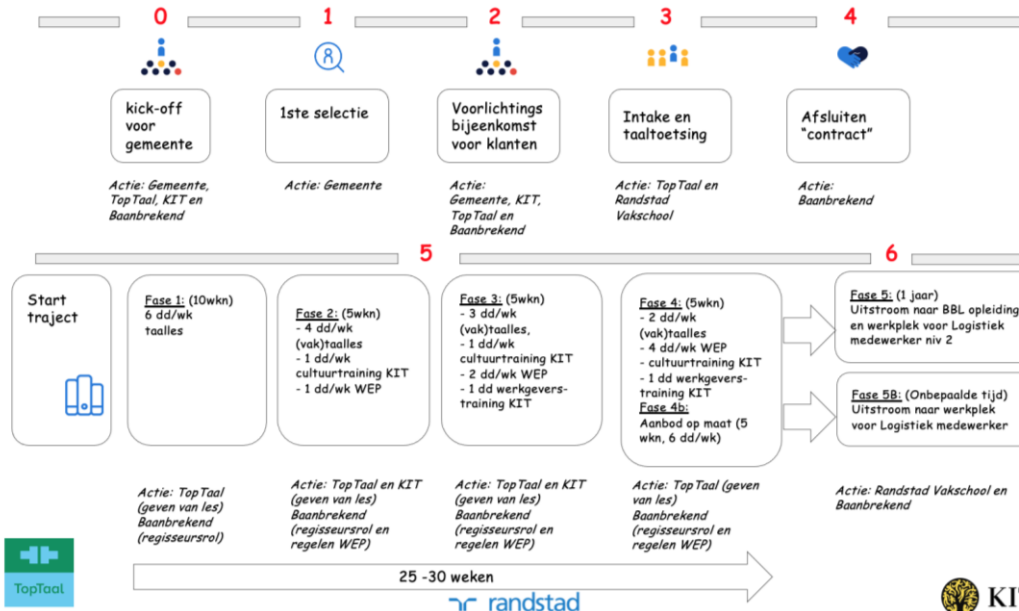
0

1

2

3

4

kick-off voor gemeente

Actie: Gemeente, TopTaal, KIT en Baanbrekend

1ste selectie

Actie: Gemeente

Voorlichtings bijeenkomst voor klanten

Actie: Gemeente, KIT, TopTaal en Baanbrekend

Intake en taaltoetsing

Actie: TopTaal en Randstad Vakschool

Afsluiten "contract"

Actie: Baanbrekend

5

6

Start traject

Fase 1: (10wkn)
6 dd/wk taalles

Actie: TopTaal (geven van les) Baanbrekend (regisseursrol)

Fase 2: (5wkn)
- 4 dd/wk (vak)taalles
- 1 dd/wk cultuurtraining KIT
- 1 dd/wk WEP

Actie: TopTaal en KIT (geven van les) Baanbrekend (regisseursrol en regelen WEP)

Fase 3: (5wkn)
- 3 dd/wk (vak)taalles,
- 1 dd/wk cultuurtraining KIT
- 2 dd/wk WEP
- 1 dd werkgevers-training KIT

Actie: TopTaal en KIT (geven van les) Baanbrekend (regisseursrol en regelen WEP)

Fase 4: (5wkn)
- 2 dd/wk (vak)taalles
- 4 dd/wk WEP
- cultuurtraining KIT
- 1 dd werkgevers-training KIT
Fase 4b:
Aanbod op maat (5 wkn, 6 dd/wk)

Actie: TopTaal (geven van les) Baanbrekend (regisseursrol en regelen WEP)

Fase 5: (1 jaar)
Uitstroom naar BBL opleiding en werkplek voor Logistiek medewerker niv 2

Fase 5B: (Onbepaalde tijd)
Uitstroom naar werkplek voor Logistiek medewerker

Actie: Randstad Vakschool en Baanbrekend

TopTaal

25 -30 weken

randstad

KI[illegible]